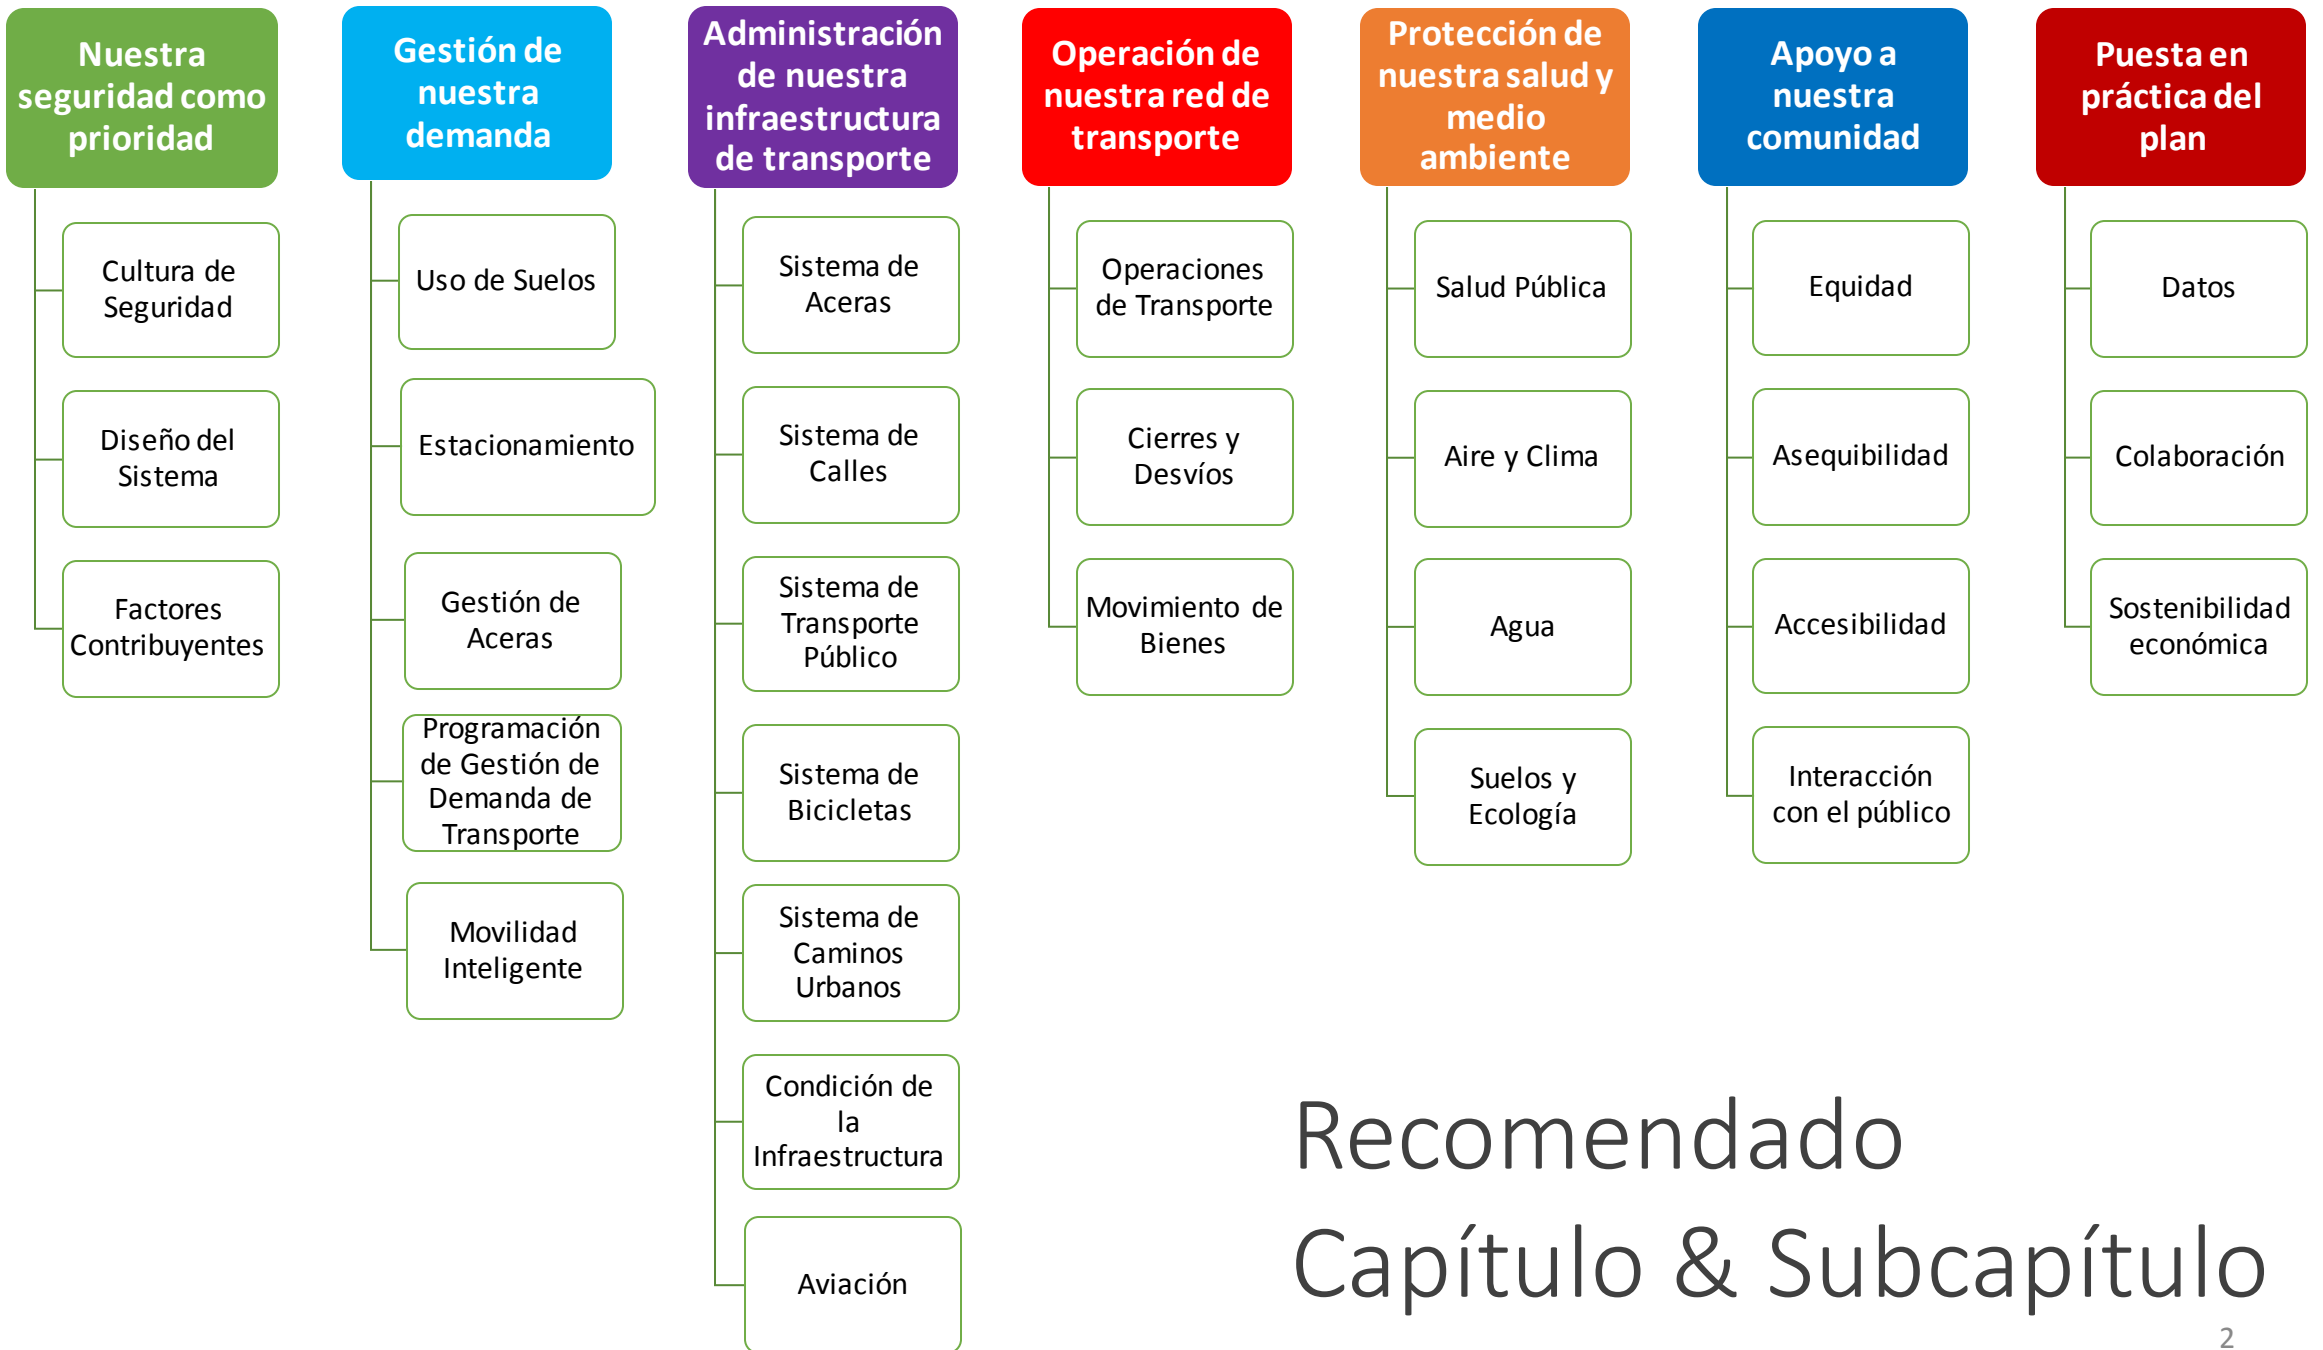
Nuestra seguridad como prioridad

Cultura de Seguridad

Diseño del Sistema

Factores Contribuyentes

Gestión de nuestra demanda

Uso de Suelos

Estacionamiento

Gestión de Aceras

Programación de Gestión de Demanda de Transporte

Movilidad Inteligente

Administración de nuestra infraestructura de transporte

Sistema de Aceras

Sistema de Calles

Sistema de Transporte Público

Sistema de Bicicletas

Sistema de Caminos Urbanos

Condición de la Infraestructura

Aviación

Operación de nuestra red de transporte

Operaciones de Transporte

Cierres y Desvíos

Movimiento de Bienes

Protección de nuestra salud y medio ambiente

Salud Pública

Aire y Clima

Agua

Suelos y Ecología

Apoyo a nuestra comunidad

Equidad

Asequibilidad

Accesibilidad

Interacción con el público

Puesta en práctica del plan

Datos

Colaboración

Sostenibilidad económica

Recomendado Capítulo & Subcapítulo

2